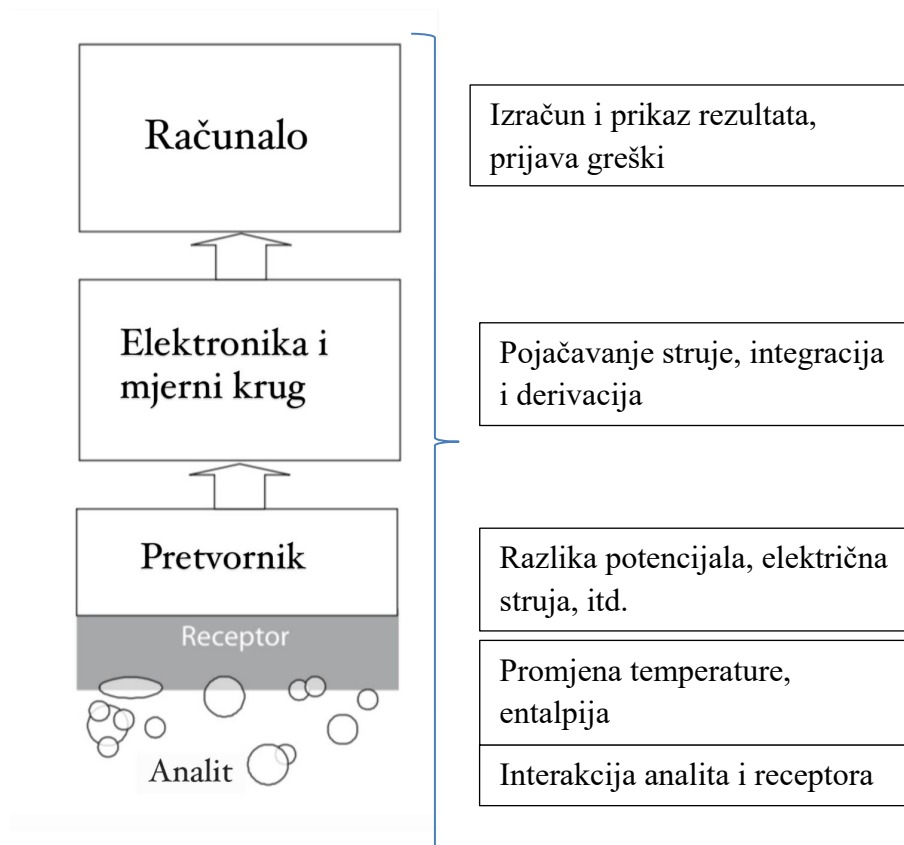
Računalo

Elektronika i mjerni krug

Pretvornik

Receptor

Analit

Izračun i prikaz rezultata, prijava greški

Pojačavanje struje, integracija i derivacija

Razlika potencijala, električna struja, itd.

Promjena temperature, entalpija

Interakcija analita i receptora